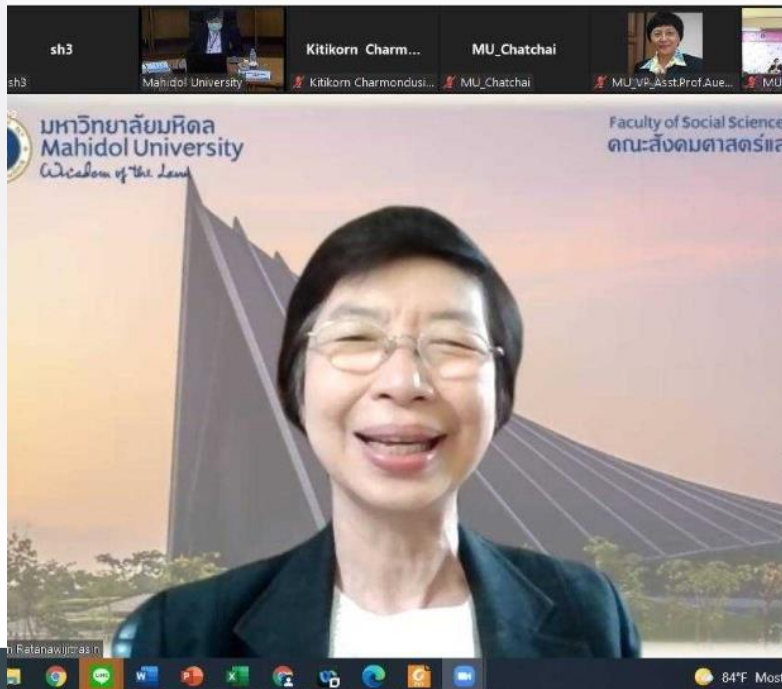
sh3
sh3
Mahidol University
Kitikorn Charm...
Kitikorn Charmondusi...
MU_Chatchai
MU_Chatchai
MU_VP_Asst.Prof.Aue...
MU

มหาวิทยาลัยมหิดล
Mahidol University
Wisdom of the Land

Faculty of Social Science
คณะสังคมศาสตร์แล

n Ratanawijitrasin

84°F Most